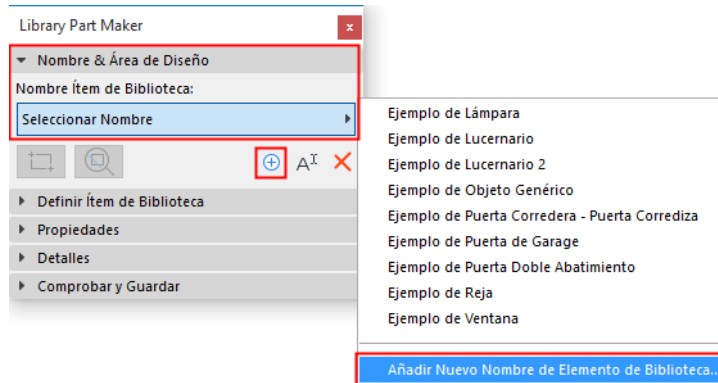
Library Part Maker

Nombre & Área de Diseño

Nombre Ítem de Biblioteca:

Seleccionar Nombre

Definir Ítem de Biblioteca

Propiedades

Detalles

Comprobar y Guardar

Ejemplo de Lámpara
Ejemplo de Lucernario
Ejemplo de Lucernario 2
Ejemplo de Objeto Genérico
Ejemplo de Puerta Corredera - Puerta Corrediza
Ejemplo de Puerta de Garage
Ejemplo de Puerta Doble Abatimiento
Ejemplo de Reja
Ejemplo de Ventana

Añadir Nuevo Nombre de Elemento de Biblioteca...